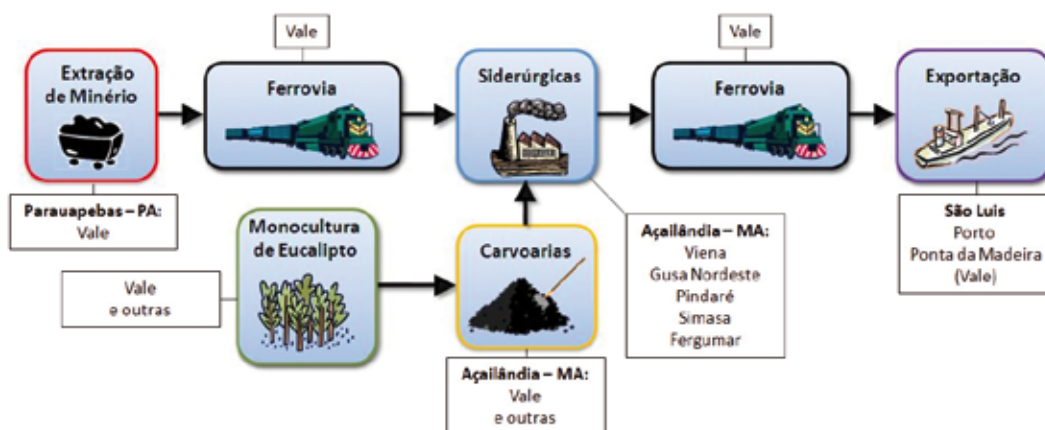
Vale

Vale

Extração de Minério

Ferrovia

Siderúrgicas

Ferrovia

Exportação

Parauapebas – PA:
Vale

Monocultura de Eucalipto

Vale
e outras

Carvoarias

Açailândia – MA:
Viena
Gusa Nordeste
Pindaré
Simasa
Fergumar

São Luis
Porto
Ponta da Madeira
(Vale)

Açailândia – MA:
Vale
e outras